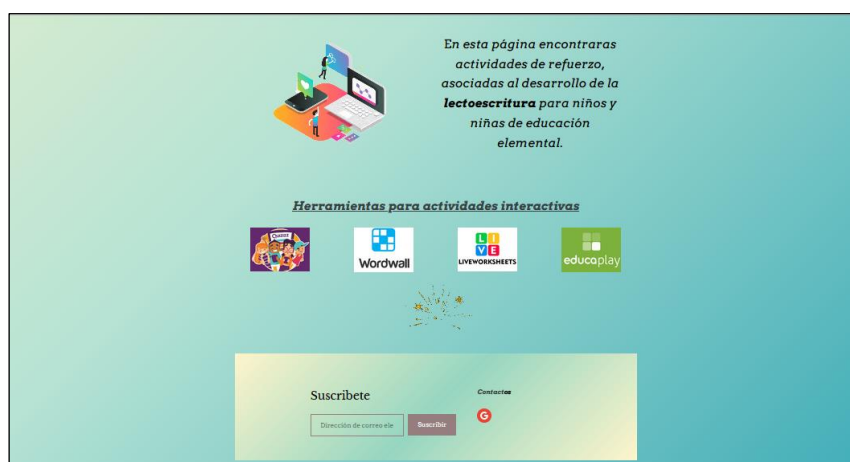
En esta página encontraras actividades de refuerzo, asociadas al desarrollo de la **lectoescritura** para niños y niñas de educación elemental.

Herramientas para actividades interactivas

Quizizz

Wordwall

L I V E
LIVEWORKSHEETS

educaplay

Suscribete

Dirección de correo ele

Suscribir

Contactos